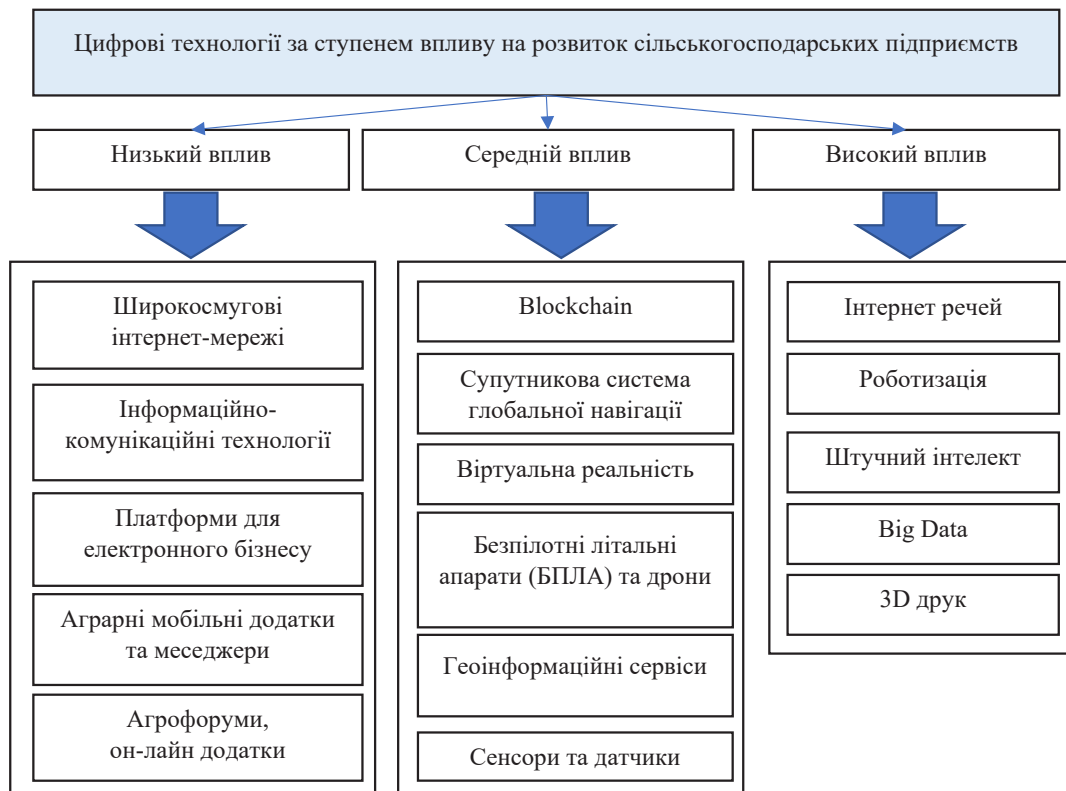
Цифрові технології за ступенем впливу на розвиток сільськогосподарських підприємств

Низький вплив

Широкосмугові інтернет-мережі

Інформаційно-комунікаційні технології

Платформи для електронного бізнесу

Аграрні мобільні додатки та меседжери

Агрофоруми, он-лайн додатки

Середній вплив

Blockchain

Супутникова система глобальної навігації

Віртуальна реальність

Безпілотні літальні апарати (БПЛА) та дрони

Геоінформаційні сервіси

Сенсори та датчики

Високий вплив

Інтернет речей

Роботизація

Штучний інтелект

Big Data

3D друк